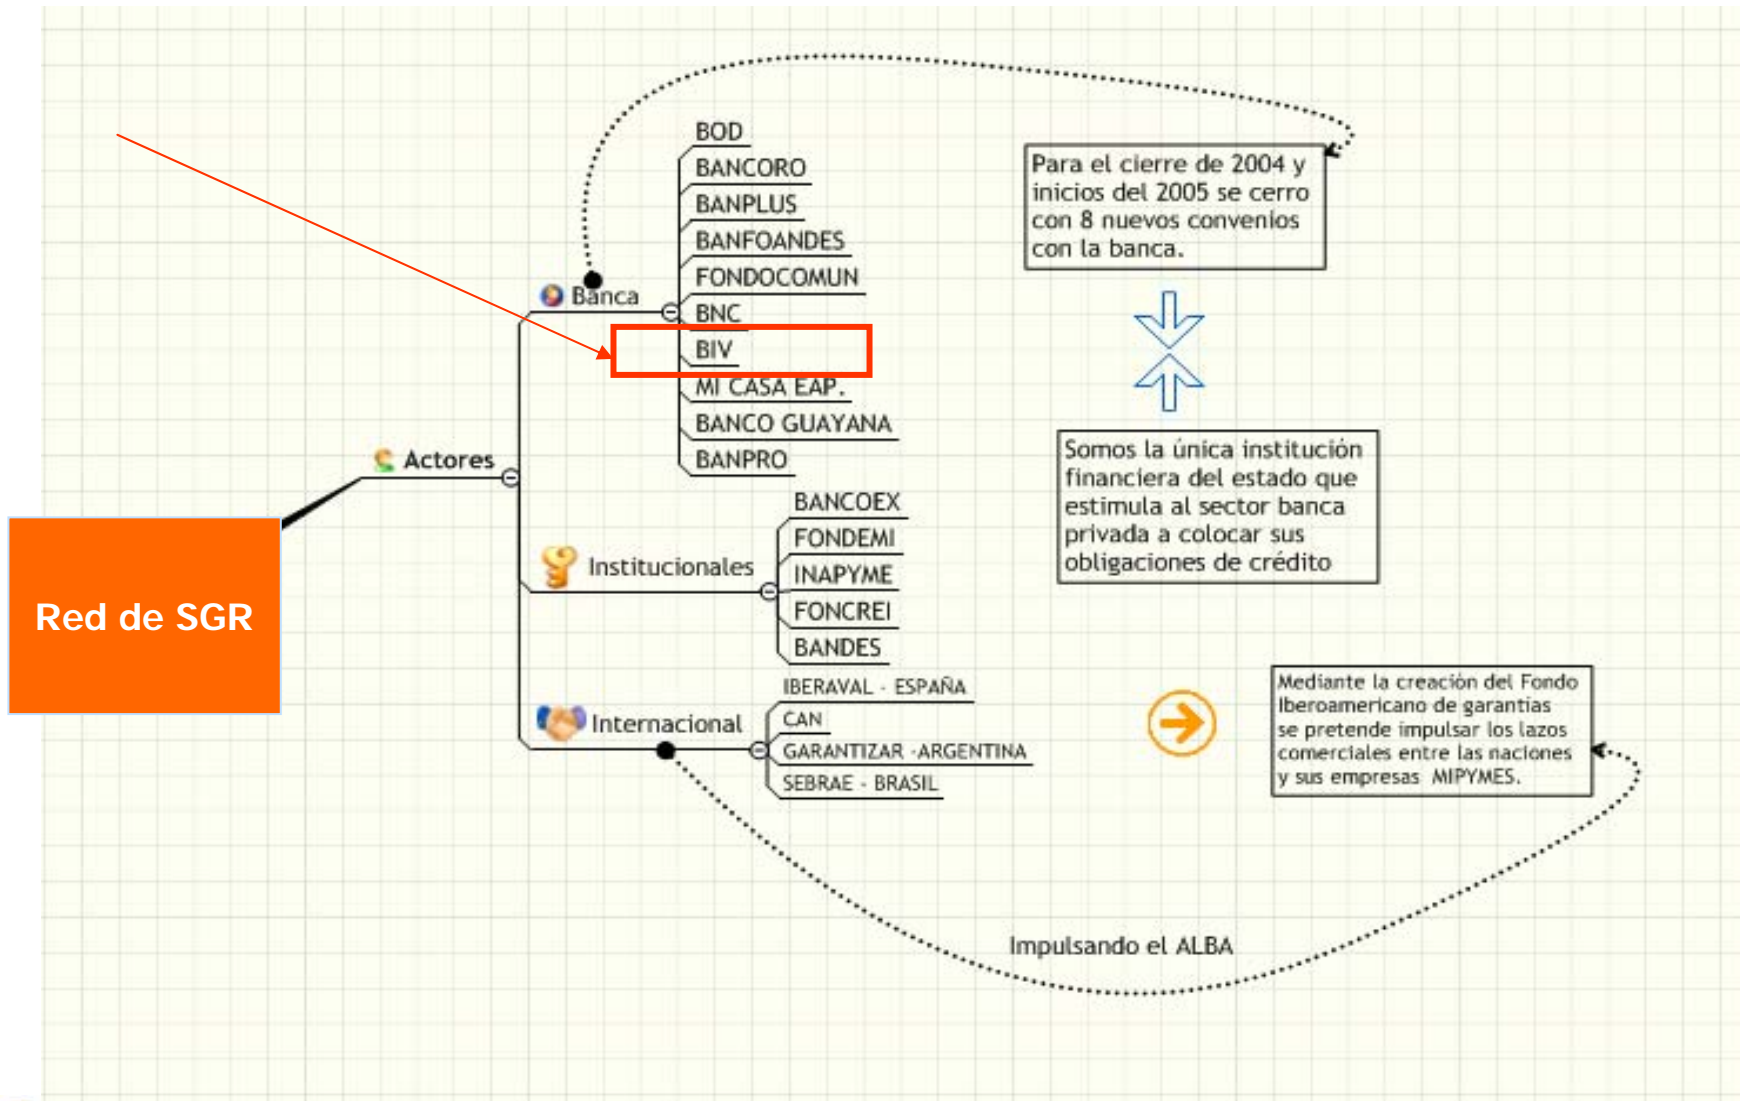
Red de SGR

Actores

Banca

BOD
BANCORO
BANPLUS
BANFOANDES
FONDOCOMUN
BNC
BIV
MI CASA EAP.
BANCO GUAYANA
BANPRO

Institucionales

BANCOEX
FONDEMI
INAPYME
FONCREI
BANDES

Internacional

IBERAVAL - ESPAÑA
CAN
GARANTIZAR -ARGENTINA
SEBRAE - BRASIL

Para el cierre de 2004 y inicios del 2005 se cerro con 8 nuevos convenios con la banca.

Somos la única institución financiera del estado que estimula al sector banca privada a colocar sus obligaciones de crédito

Mediante la creación del Fondo Iberoamericano de garantias se pretende impulsar los lazos comerciales entre las naciones y sus empresas MIPYMES.

Impulsando el ALBA